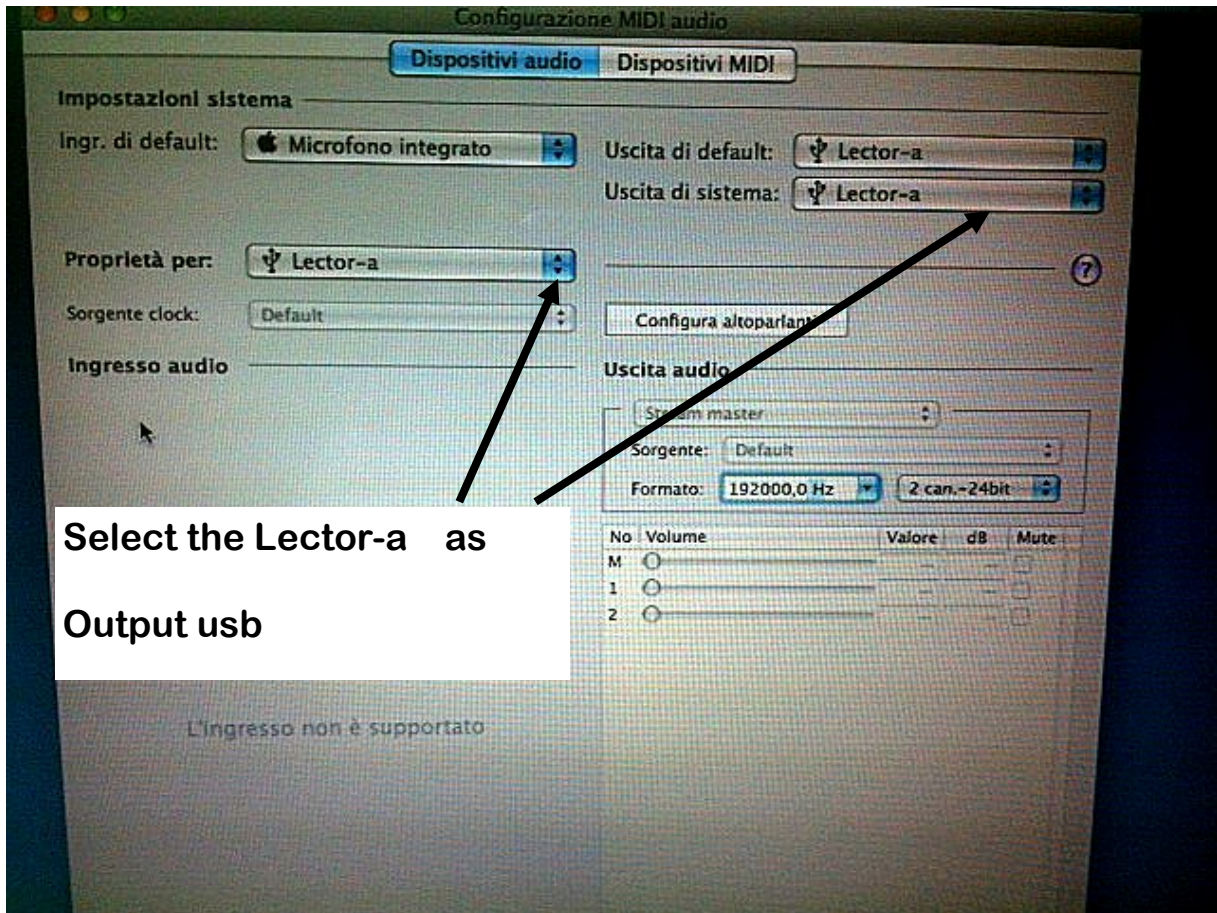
Configurazione MIDI audio

Dispositivi audio | Dispositivi MIDI

Impostazioni sistema

Ingr. di default: Microfono integrato

Uscita di default: Lector-a

Uscita di sistema: Lector-a

Proprietà per: Lector-a

Sorgente clock: Default

Configura altoparlanti

Ingresso audio

Uscita audio

Stream master

Sorgente: Default

Formato: 192000,0 Hz | 2 can.-24bit

| No | Volume | Valore | dB | Mute |
|---|---|---|---|---|
| M | | | | |
| 1 | | | | |
| 2 | | | | |

Select the Lector-a as

Output usb

L'ingresso non è supportato